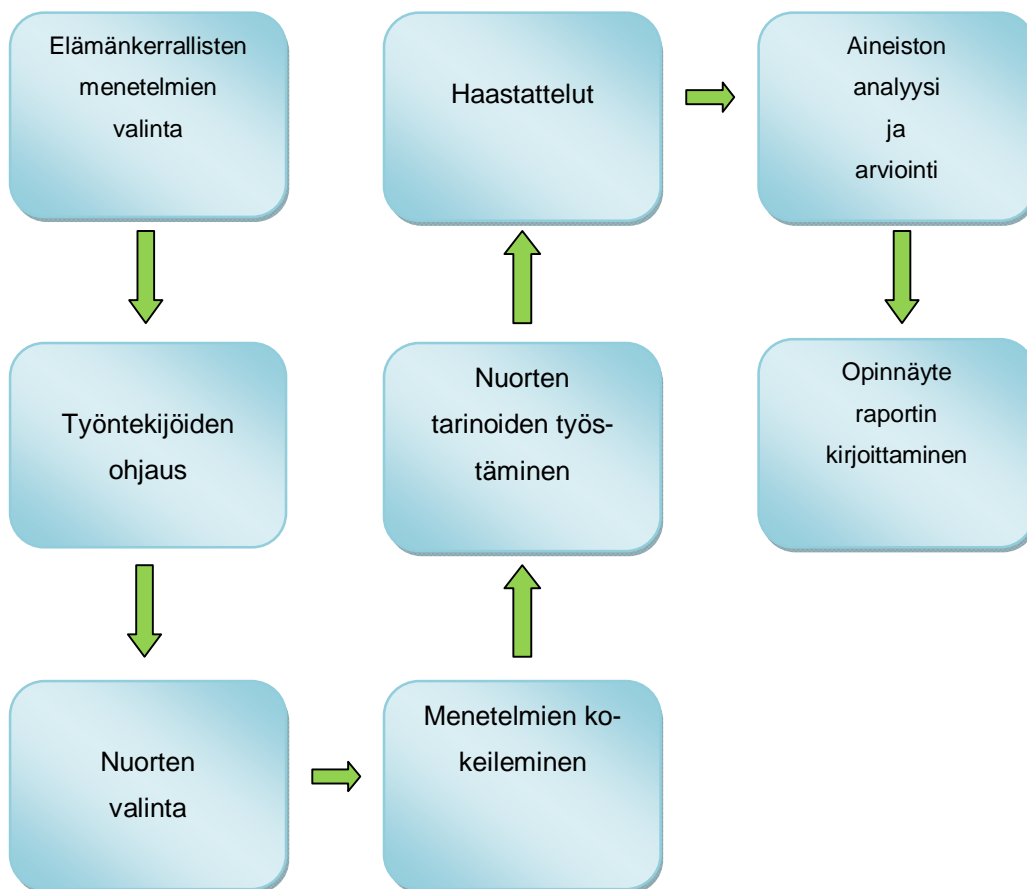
Elämänkerrallisten menetelmien valinta

Työntekijöiden ohjaus

Nuorten valinta

Menetelmien kokeileminen

Nuorten tarinoiden työstäminen

Haastattelut

Aineiston analyysi ja arviointi

Opinnäyte raportin kirjoittaminen